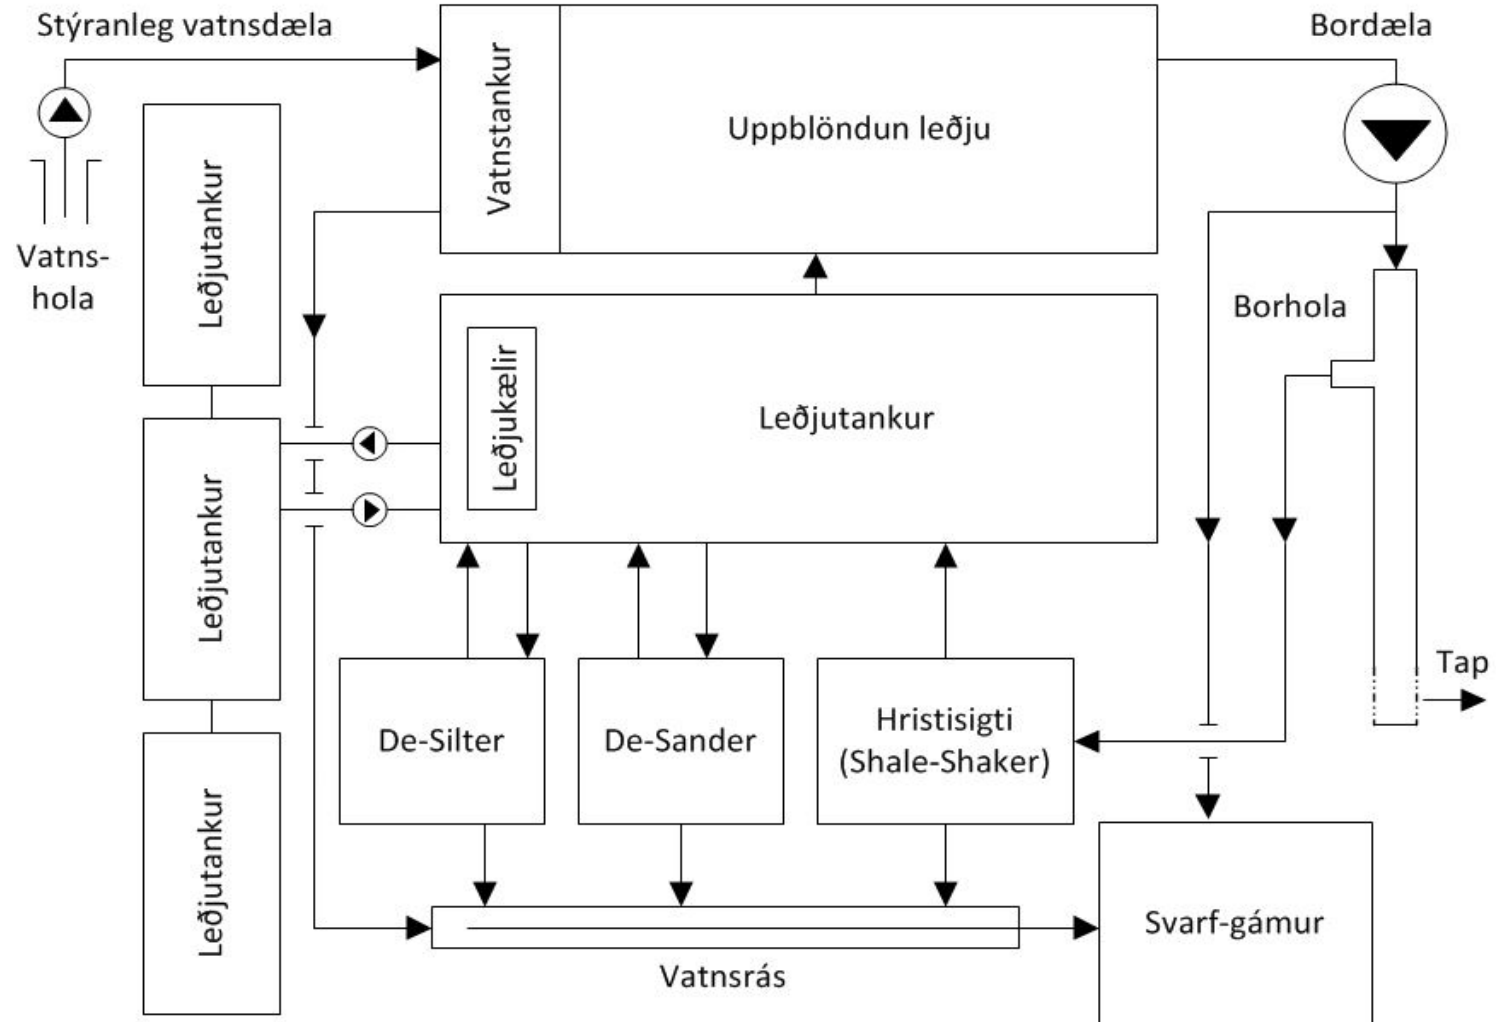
Stýranleg vatnsdæla

Vatnstankur

Uppblöndun leðju

Bordæla

Vatns-
hola

Leðjutankur

Borhola

Leðjukælir

Leðjutankur

Leðjutankur

De-Silter

De-Sander

Hristisigti
(Shale-Shaker)

Tap

Leðjutankur

Svarf-gámur

Vatnsrás